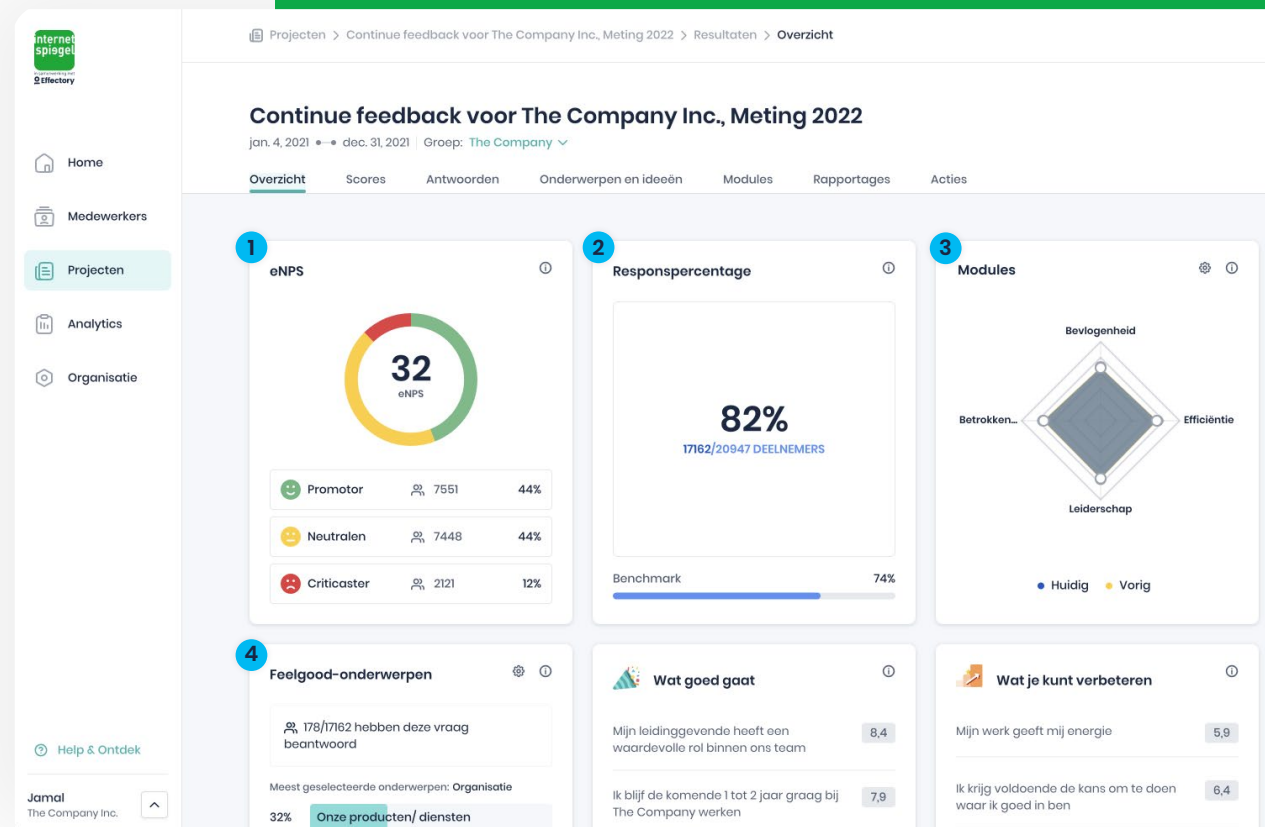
internet spiegel
in samenwerking met
Effectory

Home
Medewerkers
Projecten
Analytics
Organisatie

Help & Ontdek

Jamal
The Company Inc.

Projecten > Continue feedback voor The Company Inc., Meting 2022 > Resultaten > Overzicht

Continue feedback voor The Company Inc., Meting 2022
jan. 4, 2021 •—• dec. 31, 2021 | Groep: The Company

Overzicht Scores Antwoorden Onderwerpen en ideeën Modules Rapportages Acties

1
eNPS
32
eNPS

| Promotor | 7551 | 44% |
|---|---|---|
| Neutralen | 7448 | 44% |
| Criticaster | 2121 | 12% |

2
Responspercentage
82%
17162/20947 DEELNEMERS
Benchmark 74%

3
Modules
Bevlogenheid
Betrokken...
Efficiëntie
Leiderschap
• Huidig • Vorig

4
Feelgood-onderwerpen
178/17162 hebben deze vraag beantwoord
Meest geselecteerde onderwerpen: Organisatie
32% Onze producten/ diensten

Wat goed gaat
Mijn leidinggevende heeft een waardevolle rol binnen ons team 8,4
Ik blijf de komende 1 tot 2 jaar graag bij The Company werken 7,9

Wat je kunt verbeteren
Mijn werk geeft mij energie 5,9
Ik krijg voldoende de kans om te doen waar ik goed in ben 6,4